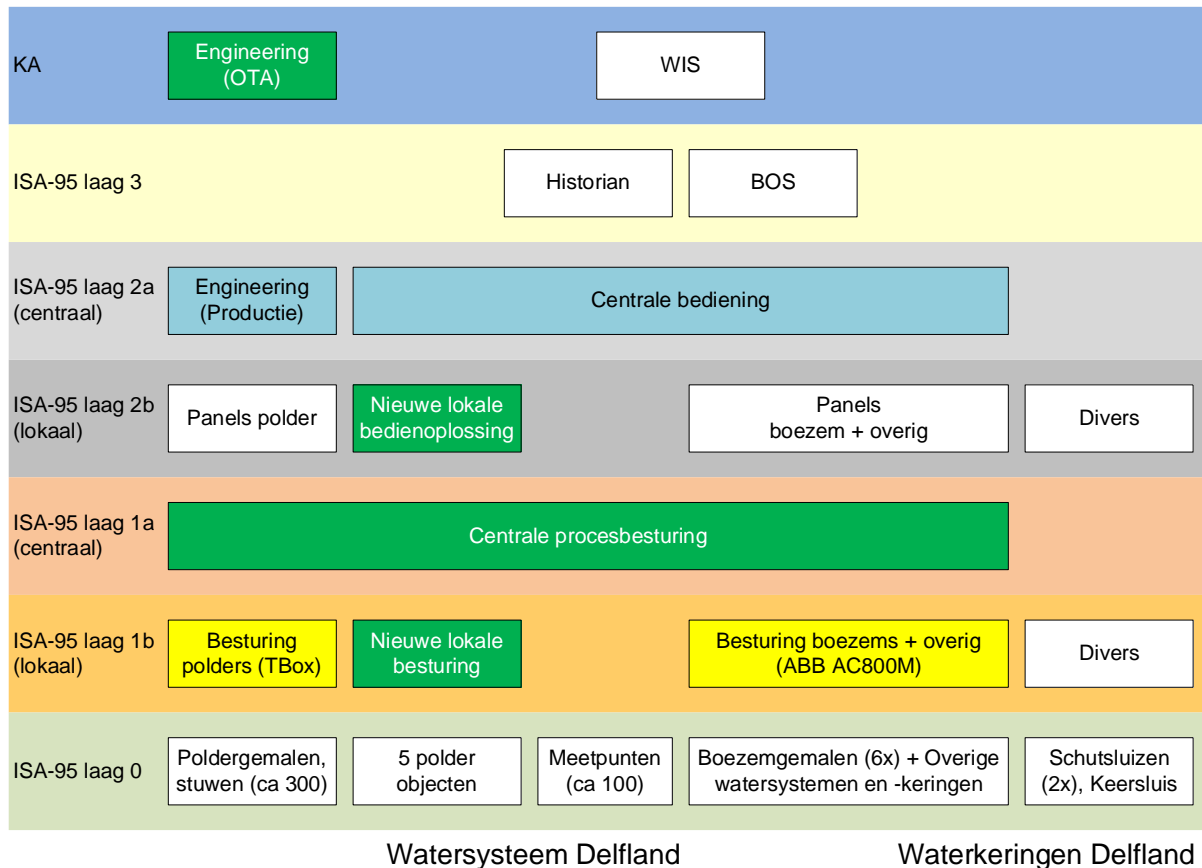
KA

Engineering (OTA)

WIS

ISA-95 laag 3

Historian

BOS

ISA-95 laag 2a (centraal)

Engineering (Productie)

Centrale bediening

ISA-95 laag 2b (lokaal)

Panels polder

Nieuwe lokale bedienoplossing

Panels boezem + overig

Divers

ISA-95 laag 1a (centraal)

Centrale procesbesturing

ISA-95 laag 1b (lokaal)

Besturing polders (TBox)

Nieuwe lokale besturing

Besturing boezems + overig (ABB AC800M)

Divers

ISA-95 laag 0

Poldergemalen, stuwen (ca 300)

5 polder objecten

Meetpunten (ca 100)

Boezemgemalen (6x) + Overige watersystemen en -keringen

Schutsluizen (2x), Keersluis

Watersysteem Delfland

Waterkeringen Delfland